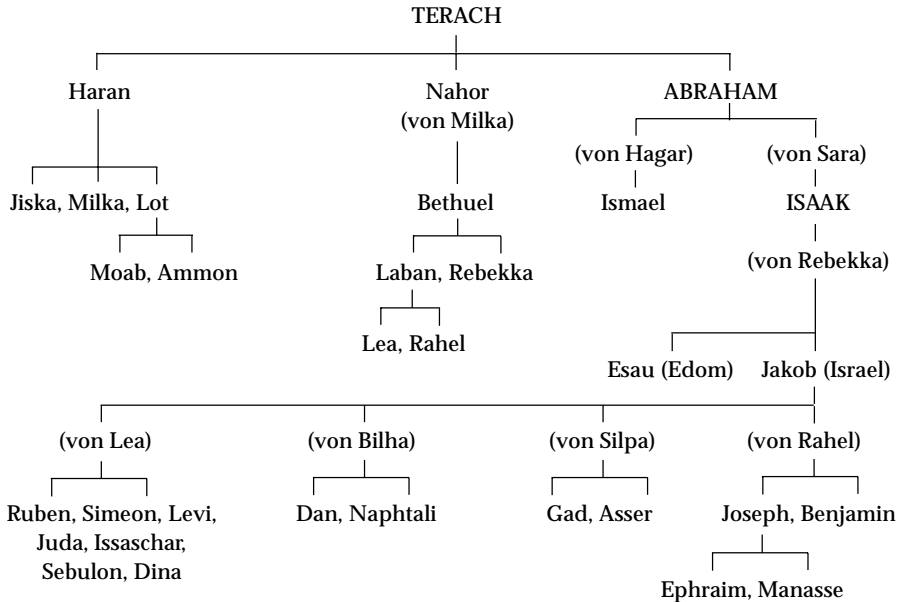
TERACH

Haran

Nahor (von Milka)

ABRAHAM

Jiska, Milka, Lot

Moab, Ammon

Bethuel

Laban, Rebekka

Lea, Rahel

(von Hagar)

Ismael

(von Sara)

ISAAK

(von Rebekka)

Esau (Edom)

Jakob (Israel)

(von Lea)

Ruben, Simeon, Levi, Juda, Issaschar, Sebulon, Dina

(von Bilha)

Dan, Naphtali

(von Silpa)

Gad, Asser

(von Rahel)

Joseph, Benjamin

Ephraim, Manasse